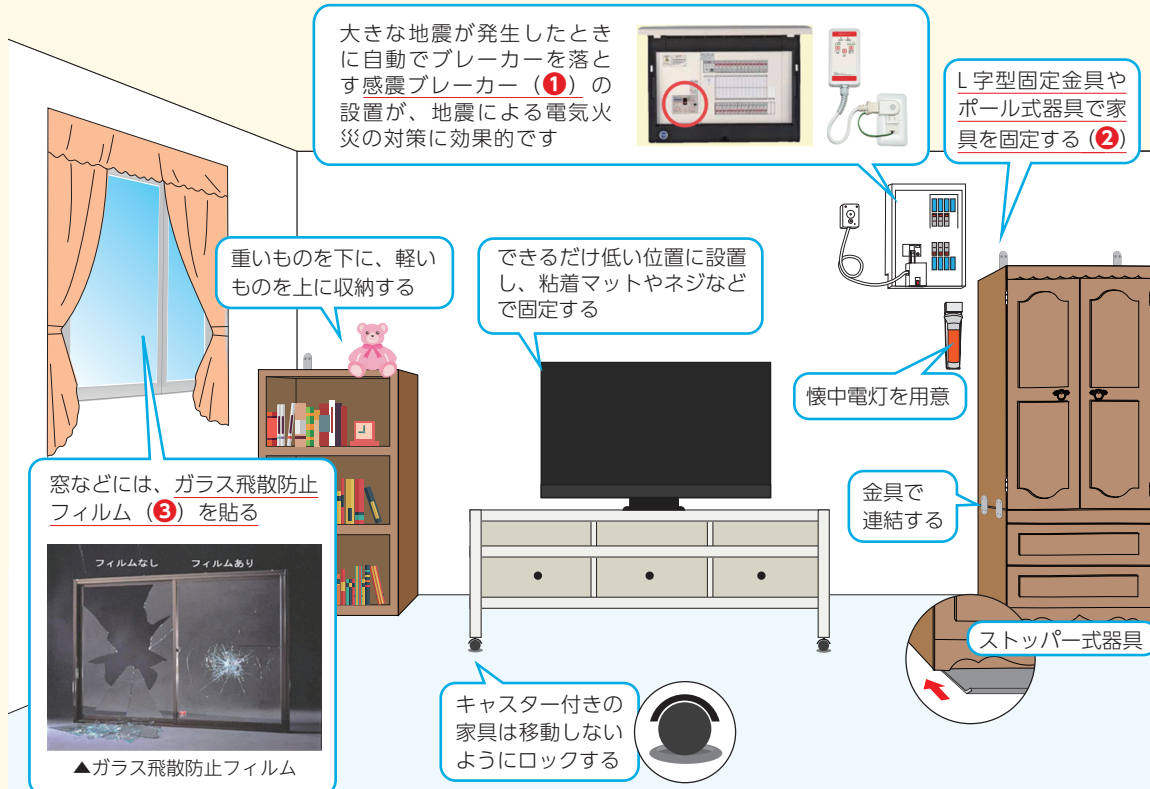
大きな地震が発生したときに自動でブレーカーを落とす感震ブレーカー（❶）の設置が、地震による電気火災の対策に効果的です

L 字型固定金具やポール式器具で家具を固定する（❷）

重いものを下に、軽いものを上に収納する

できるだけ低い位置に設置し、粘着マットやネジなどで固定する

懐中電灯を用意

金具で連結する

窓などには、ガラス飛散防止フィルム（❸）を貼る

フィルムなし　フィルムあり

▲ガラス飛散防止フィルム

ストッパー式器具

キャスター付きの家具は移動しないようにロックする